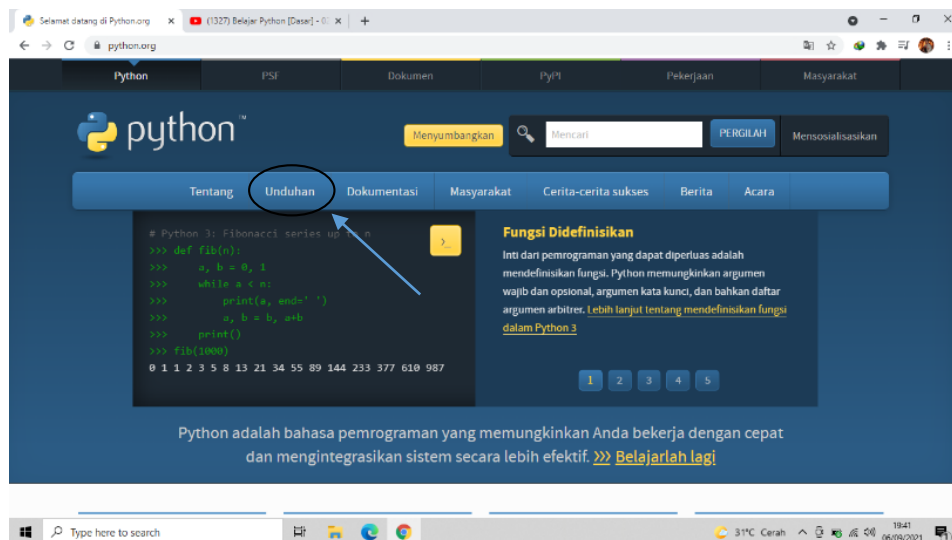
Selamat datang di Python.org
(1327) Belajar Python [Dasar] - 0
python.org

Python
PSF
Dokumen
PyPI
Pekerjaan
Masyarakat

python™

Menyumbangkan
Mencari
PERGILAH
Mensosialisasikan

Tentang
Unduhan
Dokumentasi
Masyarakat
Cerita-cerita sukses
Berita
Acara

# Python 3: Fibonacci series up to n
>>> def fib(n):
>>>     a, b = 0, 1
>>>     while a < n:
>>>         print(a, end=' ')
>>>         a, b = b, a+b
>>>     print()
>>> fib(1000)
0 1 1 2 3 5 8 13 21 34 55 89 144 233 377 610 987

>_

Fungsi Didefinisikan

Inti dari pemrograman yang dapat diperluas adalah mendefinisikan fungsi. Python memungkinkan argumen wajib dan opsional, argumen kata kunci, dan bahkan daftar argumen arbitrer. Lebih lanjut tentang mendefinisikan fungsi dalam Python 3

1 2 3 4 5

Python adalah bahasa pemrograman yang memungkinkan Anda bekerja dengan cepat dan mengintegrasikan sistem secara lebih efektif. >>> Belajarlah lagi

Type here to search
31°C Cerah
19:41
06/09/2021